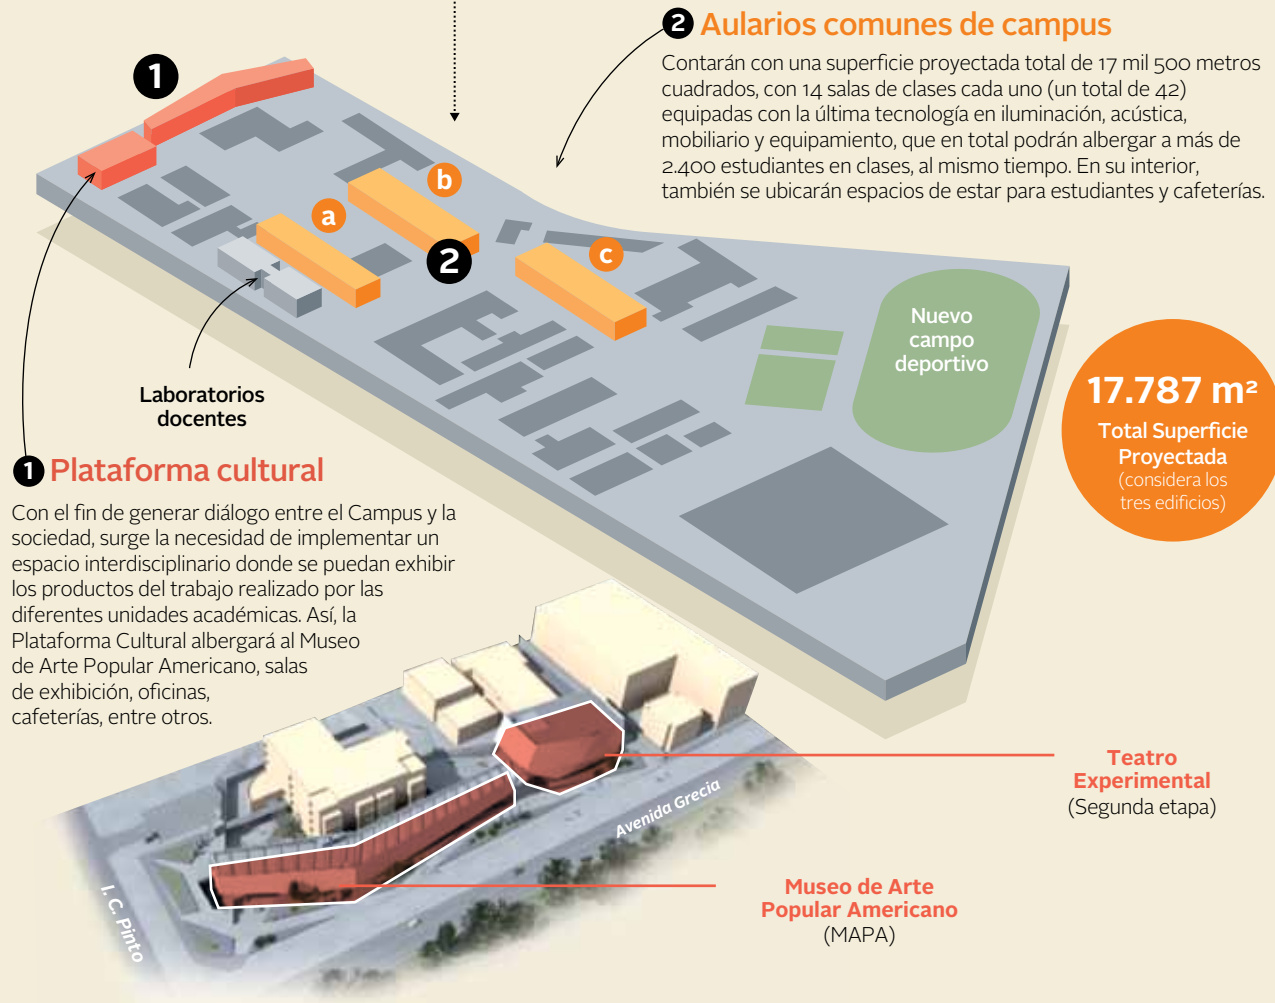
2 Aularios comunes de campus

Contarán con una superficie proyectada total de 17 mil 500 metros cuadrados, con 14 salas de clases cada uno (un total de 42) equipadas con la última tecnología en iluminación, acústica, mobiliario y equipamiento, que en total podrán albergar a más de 2.400 estudiantes en clases, al mismo tiempo. En su interior, también se ubicarán espacios de estar para estudiantes y cafeterías.

1

b

a

2

c

Nuevo campo deportivo

Laboratorios docentes

17.787 m²
Total Superficie Proyectada
(considera los tres edificios)

1 Plataforma cultural

Con el fin de generar diálogo entre el Campus y la sociedad, surge la necesidad de implementar un espacio interdisciplinario donde se puedan exhibir los productos del trabajo realizado por las diferentes unidades académicas. Así, la Plataforma Cultural albergará al Museo de Arte Popular Americano, salas de exhibición, oficinas, cafeterías, entre otros.

Teatro Experimental
(Segunda etapa)

Avenida Grecia

I. C. Pinto

Museo de Arte Popular Americano
(MAPA)